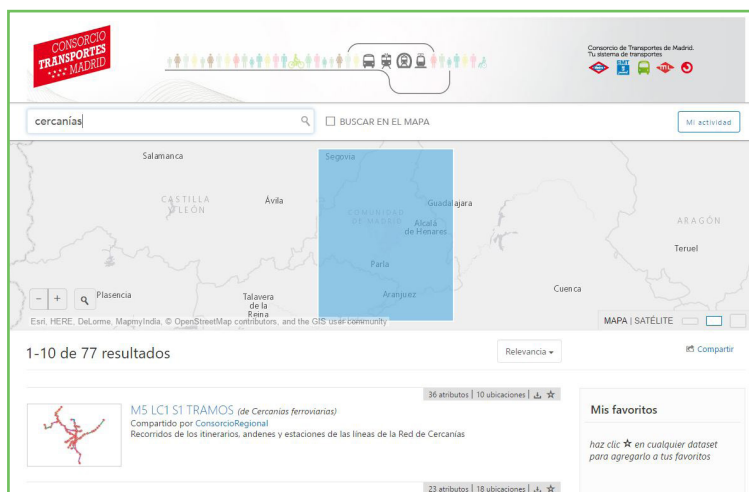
CONSORCIO TRANSPORTES MADRID

Consorcio de Transportes de Madrid. Tu sistema de transportes

cercanías

BUSCAR EN EL MAPA

Mi actividad

Salamanca

Segovia

CASTILLA Y LEÓN

Ávila

Guadalajara

COMUNIDAD DE MADRID

Alcalá de Henares

ARAGÓN

Teruel

Parla

Plasencia

Talavera de la Reina

Aranjuez

Cuenca

Esri, HERE, DeLorme, MapmyIndia, © OpenStreetMap contributors, and the GIS user community

MAPA | SATÉLITE

1-10 de 77 resultados

Relevancia

Compartir

36 atributos | 10 ubicaciones

M5 LC1 S1 TRAMOS (de Cercanías ferroviarias)

Compartido por ConsorcioRegional

Recorridos de los itinerarios, andenes y estaciones de las líneas de la Red de Cercanías

Mis favoritos

haz clic ★ en cualquier dataset para agregarlo a tus favoritos

23 atributos | 18 ubicaciones